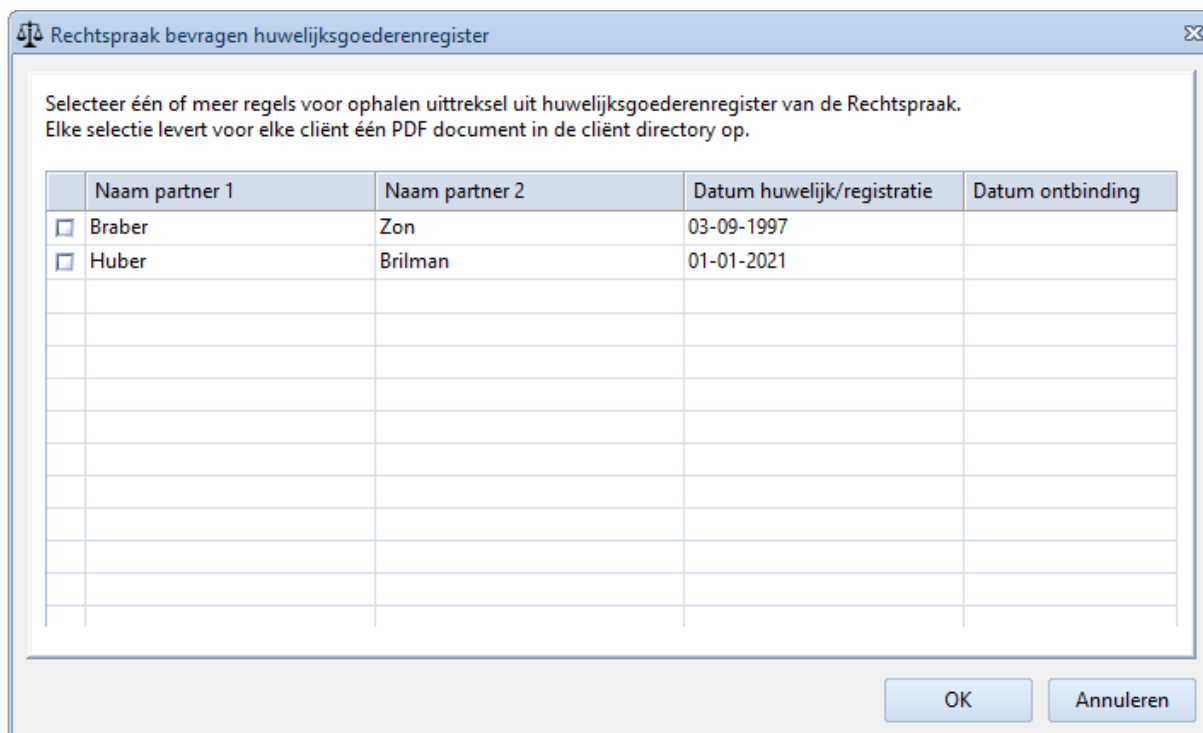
Rechtspraak bevragen huwelijksgoederenregister

Selecteer één of meer regels voor ophalen uittreksel uit huwelijksgoederenregister van de Rechtspraak.
Elke selectie levert voor elke cliënt één PDF document in de cliënt directory op.

| | Naam partner 1 | Naam partner 2 | Datum huwelijk/registratie | Datum ontbinding |
|---|---|---|---|---|
| ☐ | Braber | Zon | 03-09-1997 | |
| ☐ | Huber | Brilman | 01-01-2021 | |

OK

Annuleren